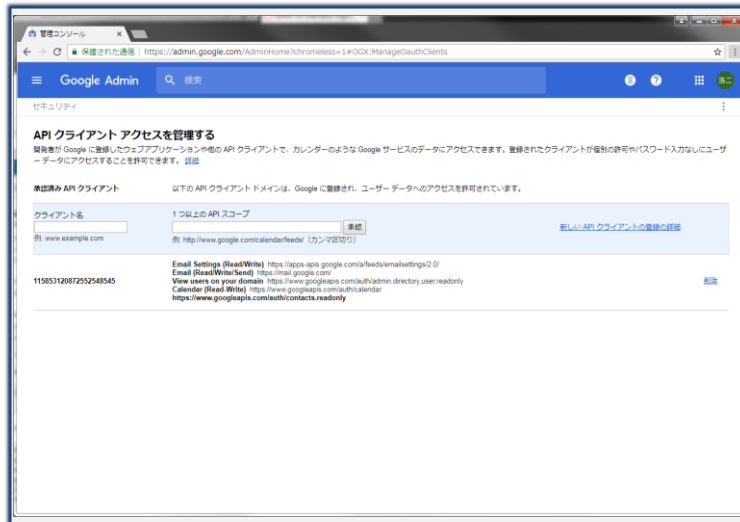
管理コンソール ×

保護された通信 | https://admin.google.com/AdminHome?chromeless=1#OGX:ManageOauthClients

Google Admin 検索

セキュリティ

API クライアント アクセスを管理する

開発者が Google に登録したウェブアプリケーションや他の API クライアントで、カレンダーのような Google サービスのデータにアクセスできます。登録されたクライアントが個別の許可やパスワード入力なしにユーザー データにアクセスすることを許可できます。詳細

承認済み API クライアント　以下の API クライアント ドメインは、Google に登録され、ユーザー データへのアクセスを許可されています。

クライアント名
例: www.example.com

1 つ以上の API スコープ
承認
例: http://www.google.com/calendar/feeds/（カンマ区切り）

新しい API クライアントの登録の詳細

115853120872552548545

Email Settings (Read/Write) https://apps-apis.google.com/a/feeds/emailsettings/2.0/
Email (Read/Write/Send) https://mail.google.com/
View users on your domain https://www.googleapis.com/auth/admin.directory.user.readonly
Calendar (Read-Write) https://www.googleapis.com/auth/calendar
https://www.googleapis.com/auth/contacts.readonly

削除